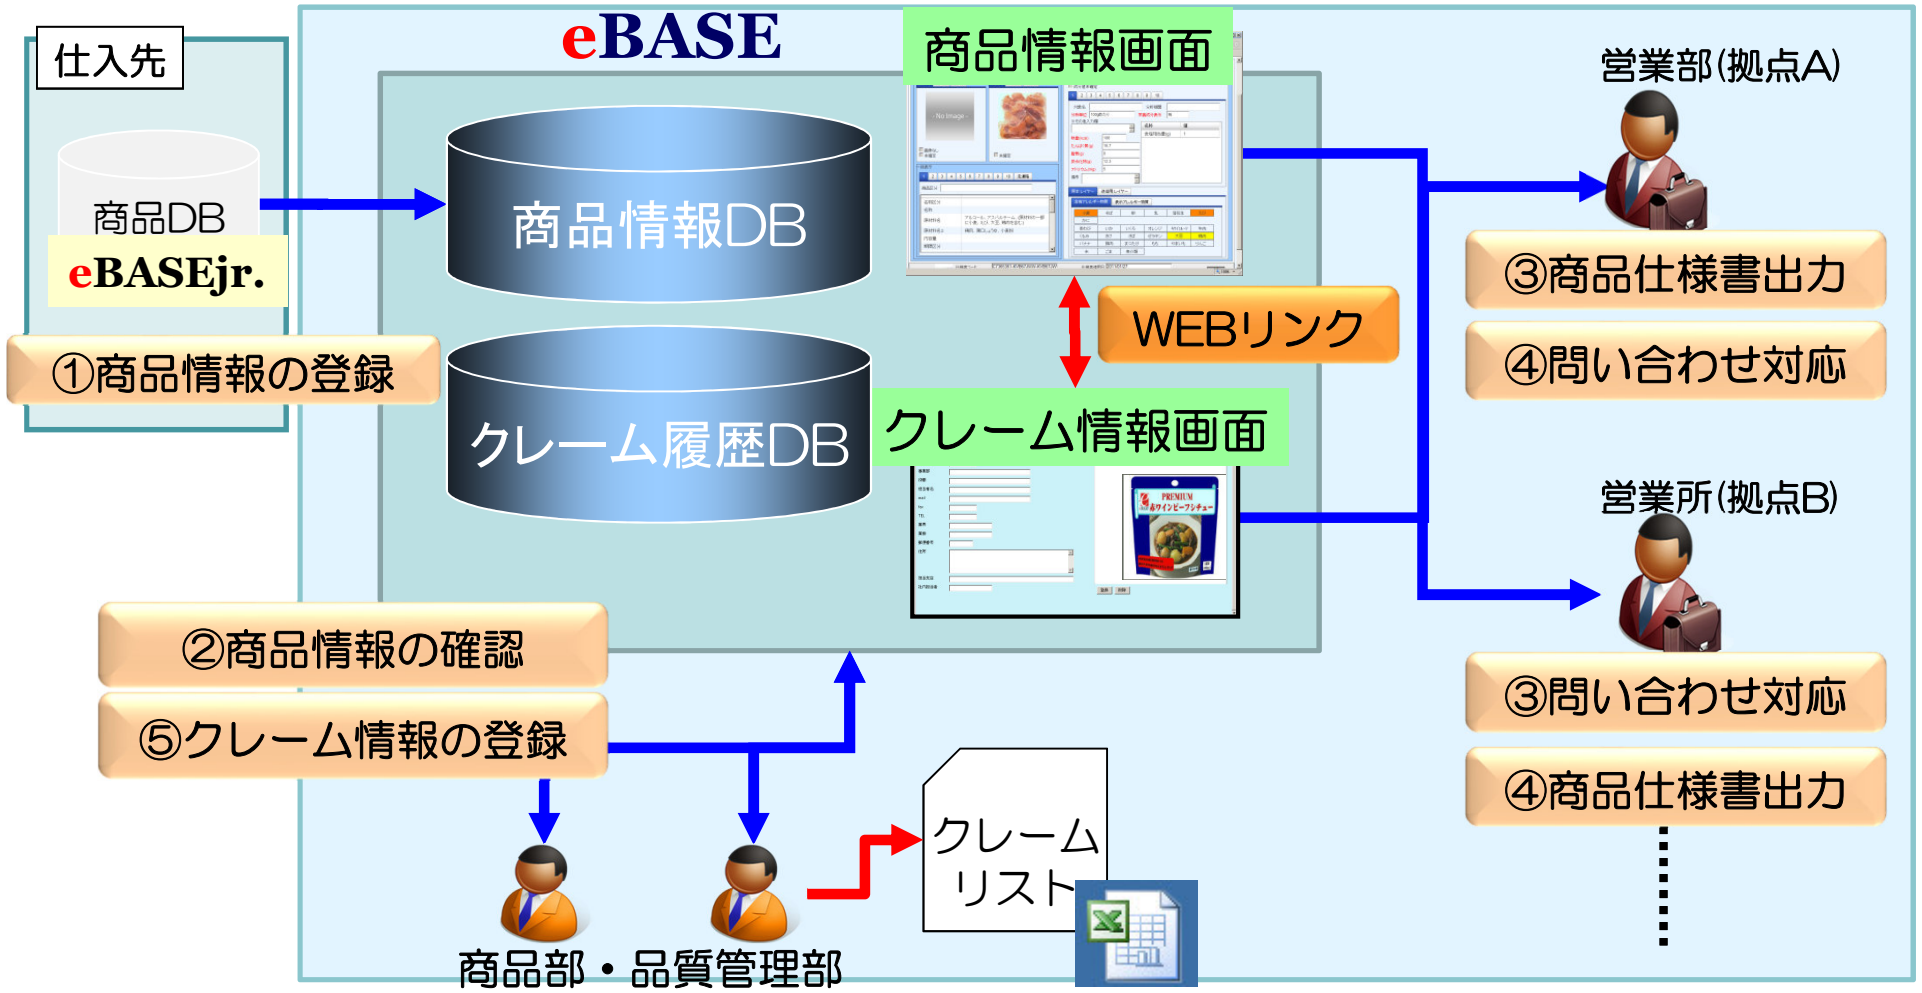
仕入先

商品DB

eBASEjr.

①商品情報の登録

eBASE

商品情報DB

クレーム履歴DB

商品情報画面

WEBリンク

クレーム情報画面

営業部(拠点A)

③商品仕様書出力

④問い合わせ対応

営業所(拠点B)

③問い合わせ対応

④商品仕様書出力

②商品情報の確認

⑤クレーム情報の登録

商品部・品質管理部

クレーム
リスト